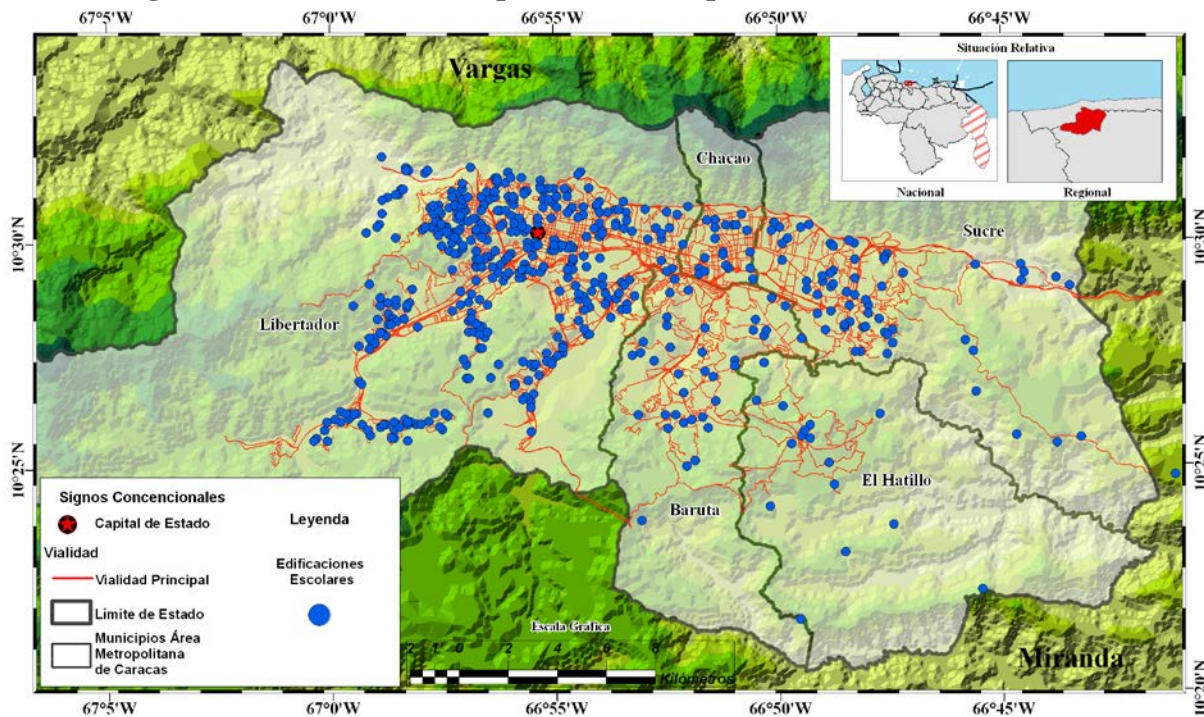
67°5'W 67°0'W 66°55'W 66°50'W 66°45'W

Situación Relativa

Nacional Regional

Vargas

Chacao

Sucre

Libertador

Baruta

El Hatillo

Miranda

10°30'N

10°25'N

10°20'N

Signos Concencionales

Capital de Estado

Vialidad

Vialidad Principal

Limite de Estado

Municipios Área Metropolitana de Caracas

Leyenda

Edificaciones Escolares

Escala Grafica

2 1 0 2 4 6 8

Kilometros

67°5'W 67°0'W 66°55'W 66°50'W 66°45'W